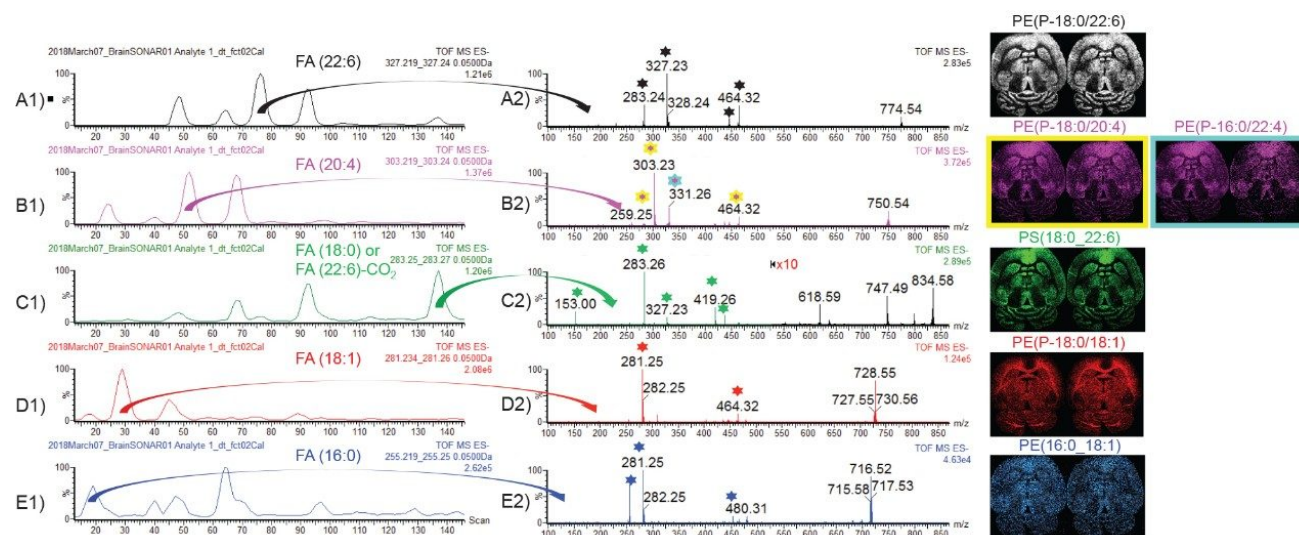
2018March07_BrainSONAR01 Analyte 1_dt_fct02Cal
FA (22:6)
TOF MS ES-
327.219_327.24 0.0500Da
1.21e6
A1)
100
%
0
20 30 40 50 60 70 80 90 100 110 120 130 140

A2)
TOF MS ES-
2.83e5
327.23
283.24
328.24
464.32
774.54
100
%
0
100 150 200 250 300 350 400 450 500 550 600 650 700 750 800 850
m/z

PE(P-18:0/22:6)

2018March07_BrainSONAR01 Analyte 1_dt_fct02Cal
FA (20:4)
TOF MS ES-
303.219_303.24 0.0500Da
1.37e6
B1)
100
%
0
20 30 40 50 60 70 80 90 100 110 120 130 140

B2)
TOF MS ES-
3.72e5
303.23
331.26
259.25
464.32
750.54
100
%
0
100 150 200 250 300 350 400 450 500 550 600 650 700 750 800 850
m/z

PE(P-18:0/20:4)
PE(P-16:0/22:4)

2018March07_BrainSONAR01 Analyte 1_dt_fct02Cal
FA (18:0) or
FA (22:6)-$CO_2$
TOF MS ES-
283.25_283.27 0.0500Da
1.20e6
C1)
100
%
0
20 30 40 50 60 70 80 90 100 110 120 130 140

C2)
TOF MS ES-
2.89e5
x10
283.26
153.00
327.23
419.26
618.59
747.49
834.58
100
%
0
100 150 200 250 300 350 400 450 500 550 600 650 700 750 800 850
m/z

PS(18:0_22:6)

2018March07_BrainSONAR01 Analyte 1_dt_fct02Cal
FA (18:1)
TOF MS ES-
281.234_281.26 0.0500Da
2.08e6
D1)
100
%
0
20 30 40 50 60 70 80 90 100 110 120 130 140

D2)
TOF MS ES-
1.24e5
281.25
282.25
464.32
728.55
727.55
730.56
100
%
0
100 150 200 250 300 350 400 450 500 550 600 650 700 750 800 850
m/z

PE(P-18:0/18:1)

2018March07_BrainSONAR01 Analyte 1_dt_fct02Cal
FA (16:0)
TOF MS ES-
255.219_255.25 0.0500Da
2.62e5
E1)
100
%
0
20 30 40 50 60 70 80 90 100 110 120 130 140
Scan

E2)
TOF MS ES-
4.63e4
281.25
282.25
480.31
716.52
715.58
717.53
100
%
0
100 150 200 250 300 350 400 450 500 550 600 650 700 750 800 850
m/z

PE(16:0_18:1)